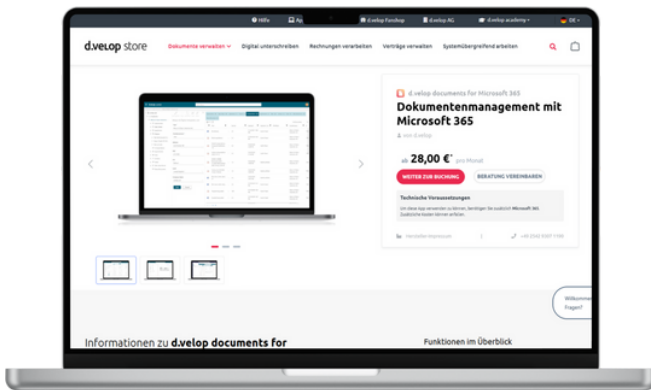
Hilfe Ap d.velop Fanshop d.velop AG d.velop academy DE

d.velop store Dokumente verwalten Digital unterschreiben Rechnungen verarbeiten Verträge verwalten Systemübergreifend arbeiten

d.velop documents for Microsoft 365

Dokumentenmanagement mit Microsoft 365

von d.velop

ab 28,00 €* pro Monat

WEITER ZUR BUCHUNG BERATUNG VEREINBAREN

Technische Voraussetzungen

Um diese App verwenden zu können, benötigen Sie zusätzlich Microsoft 365. Zusätzliche Kosten können anfallen.

Hersteller-Impressum +49 2542 9307-7700

Willkom Fragen?

Informationen zu d.velop documents for

Funktionen im Überblick